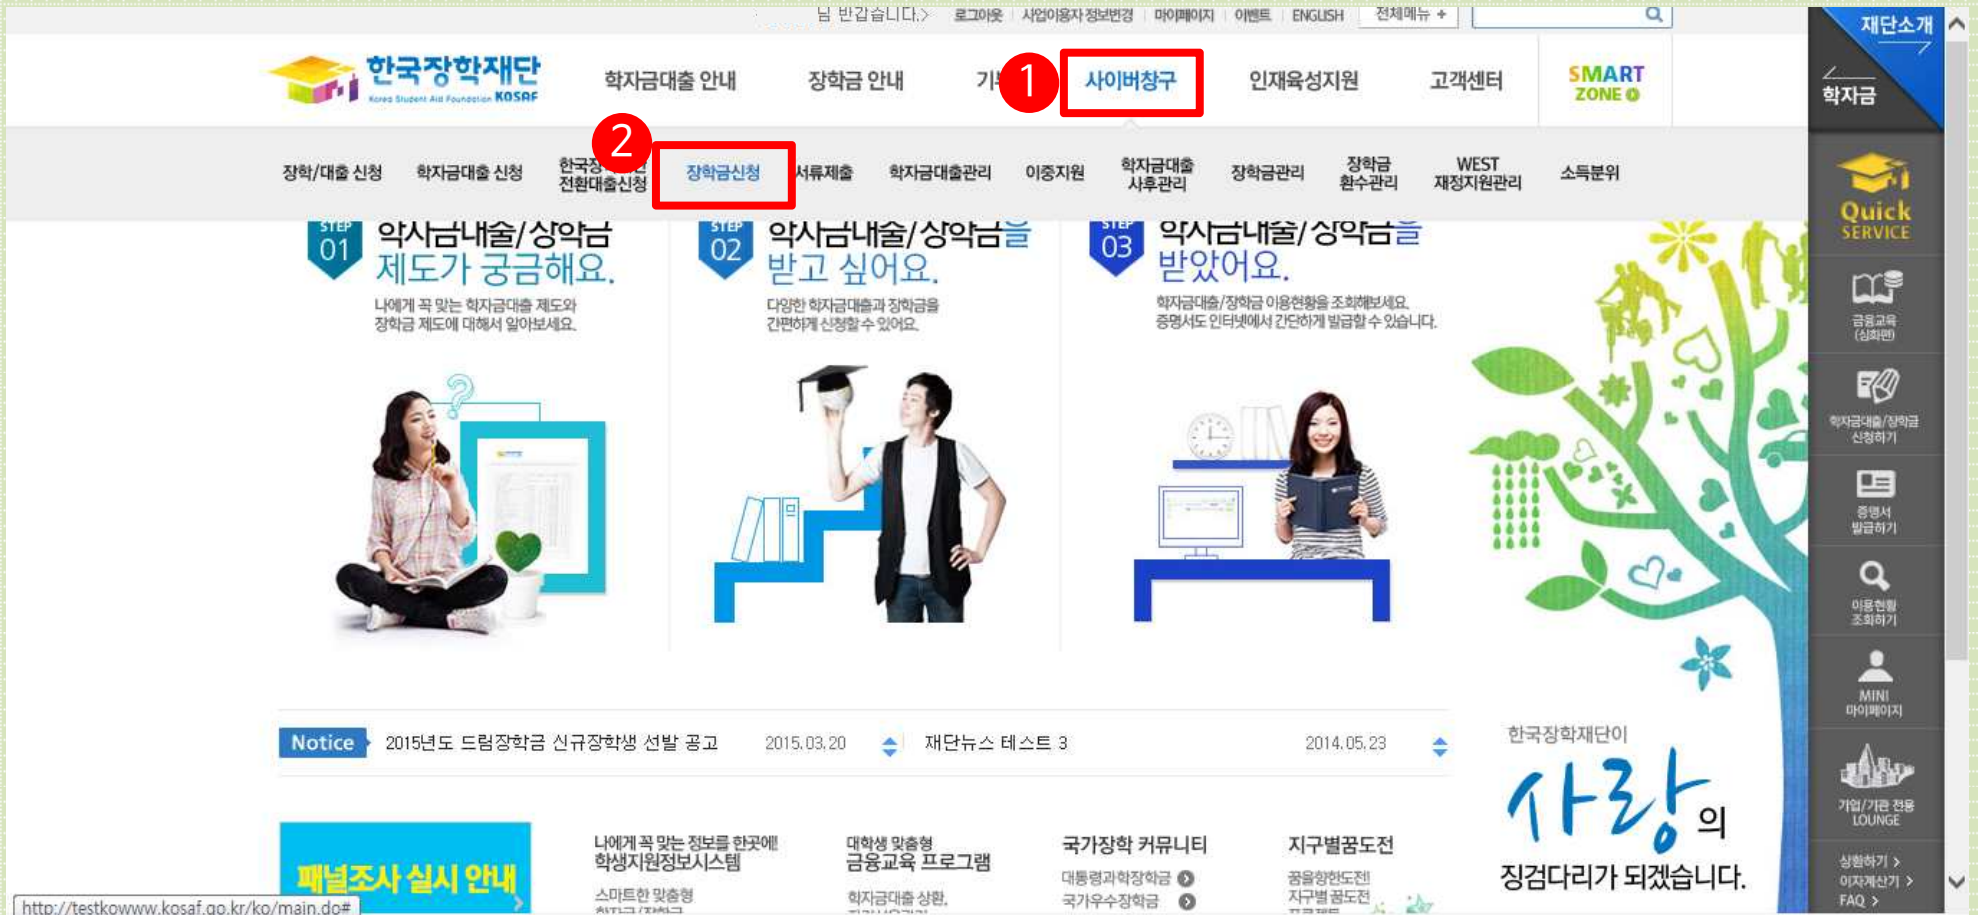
님 반갑습니다.> 로그아웃 사업이용자 정보변경 마이페이지 이벤트 ENGLISH 전체메뉴 +

재단소개

학자금

한국장학재단 Korea Student Aid Foundation KOSAF

학자금대출 안내 장학금 안내 기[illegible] 1 사이버창구 인재육성지원 고객센터 SMART ZONE

장학/대출 신청 학자금대출 신청 한국장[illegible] 전환대출신청 2 장학금신청 서류제출 학자금대출관리 이중지원 학자금대출 사후관리 장학금관리 장학금 환수관리 WEST 재정지원관리 소득분위

STEP 01 학자금대출/장학금 제도가 궁금해요.
나에게 꼭 맞는 학자금대출 제도와 장학금 제도에 대해서 알아보세요.

STEP 02 학자금대출/장학금을 받고 싶어요.
다양한 학자금대출과 장학금을 간편하게 신청할 수 있어요.

STEP 03 학자금대출/장학금을 받았어요.
학자금대출/장학금 이용현황을 조회해보세요. 증명서도 인터넷에서 간단하게 발급할 수 있습니다.

Quick SERVICE
금융교육 (심화편)
학자금대출/장학금 신청하기
증명서 발급하기
이용현황 조회하기
MINI 마이페이지
기업/기관 전용 LOUNGE
상환하기 >
이자계산기 >
FAQ >

Notice 2015년도 드림장학금 신규장학생 선발 공고 2015.03.20 재단뉴스 테스트 3 2014.05.23

한국장학재단이 사랑의 징검다리가 되겠습니다.

패널조사 실시 안내

나에게 꼭 맞는 정보를 한곳에! 학생지원정보시스템
스마트한 맞춤형 학자금/장학금

대학생 맞춤형 금융교육 프로그램
학자금대출 상환, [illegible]

국가장학 커뮤니티
대통령과학장학금
국가우수장학금

지구별꿈도전
꿈을향한도전! 지구별 꿈도전

http://testkowww.kosaf.go.kr/ko/main.do#